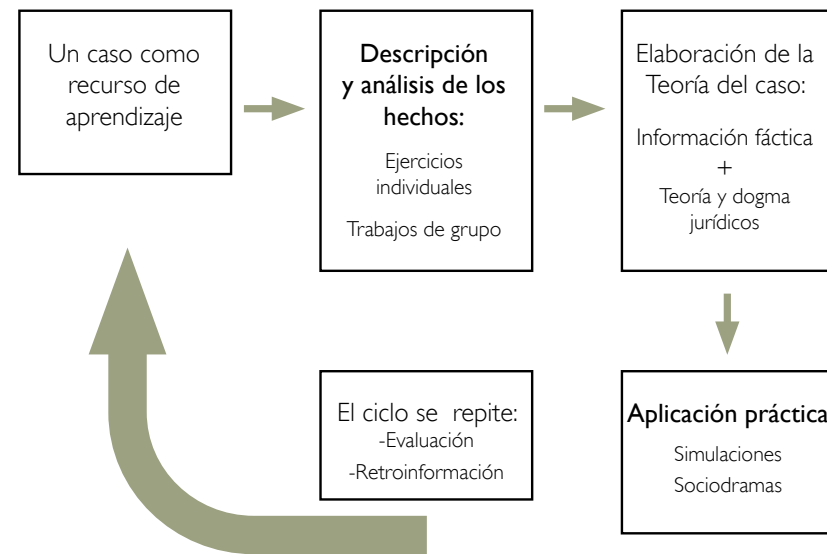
Un caso como recurso de aprendizaje

Descripción y análisis de los hechos:

Ejercicios individuales

Trabajos de grupo

Elaboración de la Teoría del caso:

Información fáctica
+
Teoría y dogma jurídicos

Aplicación práctica

Simulaciones
Sociodramas

El ciclo se repite:
-Evaluación
-Retroinformación